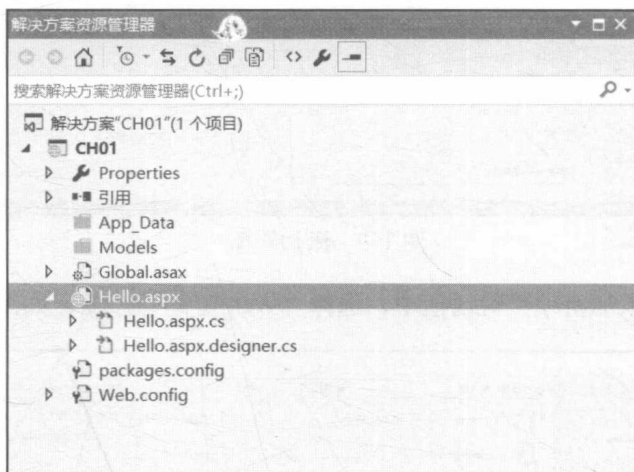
解决方案资源管理器

搜索解决方案资源管理器(Ctrl+;)

解决方案"CH01"(1 个项目)
CH01
Properties
引用
App_Data
Models
Global.asax
Hello.aspx
Hello.aspx.cs
Hello.aspx.designer.cs
packages.config
Web.config